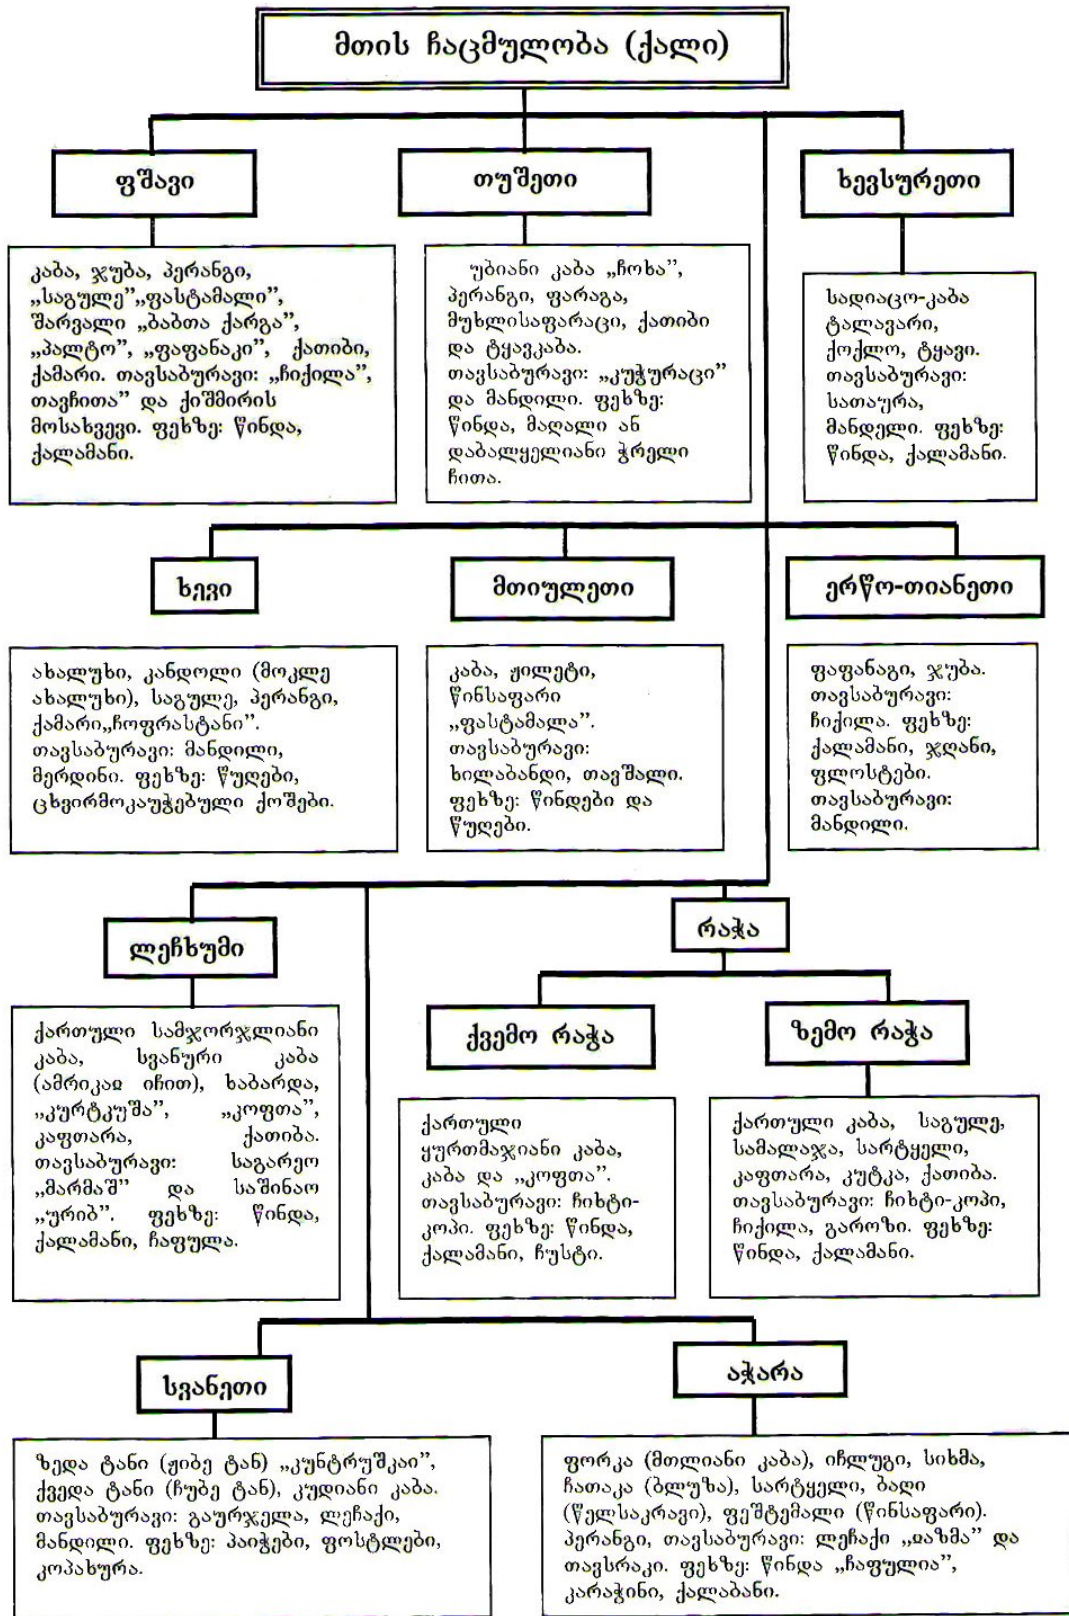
მთის ჩაცმულობა (ქალი)

ფშავი

კაბა, ჯუბა, პერანგი, „საგულე"„ფასტამალი", შარვალი „ბაბთა ქარგა", „პალტო", „ფაფანაკი", ქათიბი, ქამარი. თავსაბურავი: „ჩიქილა", თავჩითა" და ქიშმირის მოსახვევი. ფეხზე: წინდა, ქალამანი.

თუშეთი

უბიანი კაბა „ჩოხა", პერანგი, ფარაგა, მუხლისაფარაცი, ქათიბი და ტყავკაბა. თავსაბურავი: „კუჭურაცი" და მანდილი. ფეხზე: წინდა, მაღალი ან დაბალყელიანი ჭრელი ჩითა.

ხევსურეთი

სადიაცო-კაბა ტალავარი, ქოქლო, ტყავი. თავსაბურავი: სათაურა, მანდილი. ფეხზე: წინდა, ქალამანი.

ხევი

ახალუხი, კანდოლი (მოკლე ახალუხი), საგულე, პერანგი, ქამარი„ჩოფრასტანი". თავსაბურავი: მანდილი, მერდინი. ფეხზე: წუღები, ცხვირმოკაუჭებული ქოშები.

მთიულეთი

კაბა, ჟილეტი, წინსაფარი „ფასტამალა". თავსაბურავი: ხილაბანდი, თავშალი. ფეხზე: წინდები და წუღები.

ერწო-თიანეთი

ფაფანაგი, ჯუბა. თავსაბურავი: ჩიქილა. ფეხზე: ქალამანი, ჯღანი, ფლოსტები. თავსაბურავი: მანდილი.

ლეჩხუმი

ქართული სამჯორჯლიანი კაბა, სვანური კაბა (ამრიკაჲ იჩით), ხაბარდა, „კურტკუშა", „კოფთა", კაფთარა, ქათიბა. თავსაბურავი: საგარეო „მარმაშ" და საშინაო „ურიბ". ფეხზე: წინდა, ქალამანი, ჩაფულა.

რაჭა

ქვემო რაჭა

ქართული ყურთმაჯიანი კაბა, კაბა და „კოფთა". თავსაბურავი: ჩიხტი-კოპი. ფეხზე: წინდა, ქალამანი, ჩუსტი.

ზემო რაჭა

ქართული კაბა, საგულე, სამალაჯა, სარტყელი, კაფთარა, კუტკა, ქათიბა. თავსაბურავი: ჩიხტი-კოპი, ჩიქილა, გაროჩი. ფეხზე: წინდა, ქალამანი.

სვანეთი

ზედა ტანი (ჟიბე ტან) „კუნტრუშკაი", ქვედა ტანი (ჩუბე ტან), კუდიანი კაბა. თავსაბურავი: გაურჯელა, ლეჩაქი, მანდილი. ფეხზე: პაიჭები, ფოსტლები, კოპახურა.

აჭარა

ფორკა (მთლიანი კაბა), იჩლუგი, სიხმა, ჩათაკა (ბლუზა), სარტყელი, ბადი (წელსაკრავი), ფეშტემალი (წინსაფარი). პერანგი, თავსაბურავი: ლეჩაქი „ჲაზმა" და თავსრაკი. ფეხზე: წინდა „ჩაფულია", კარაჭინი, ქალაბანი.